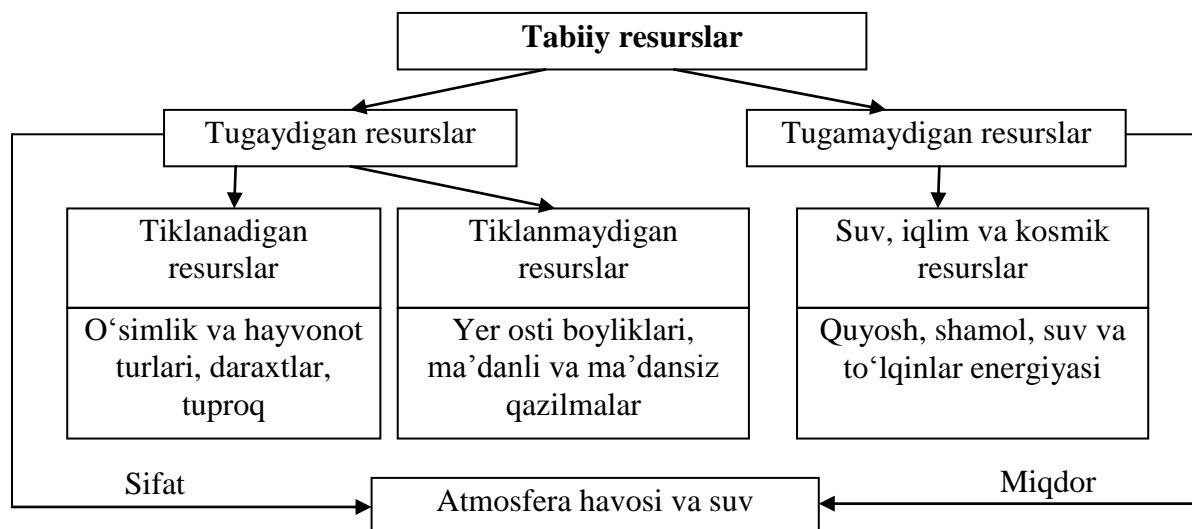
Tabiiy resurslar

Tugaydigan resurslar

Tugamaydigan resurslar

Tiklanadigan resurslar

O‘simlik va hayvonot turlari, daraxtlar, tuproq

Tiklanmaydigan resurslar

Yer osti boyliklari, ma’danli va ma’dansiz qazilmalar

Suv, iqlim va kosmik resurslar

Quyosh, shamol, suv va to‘lqinlar energiyasi

Sifat

Atmosfera havosi va suv

Miqdor